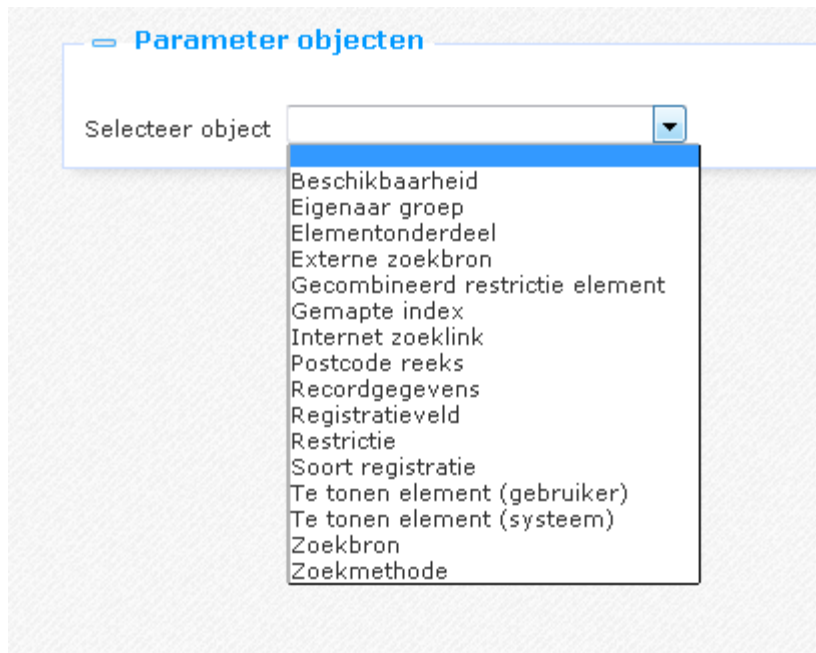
Parameter objecten

Selecteer object

Beschikbaarheid
Eigenaar groep
Elementonderdeel
Externe zoekbron
Gecombineerd restrictie element
Gemapte index
Internet zoeklink
Postcode reeks
Recordgegevens
Registratieveld
Restrictie
Soort registratie
Te tonen element (gebruiker)
Te tonen element (systeem)
Zoekbron
Zoekmethode